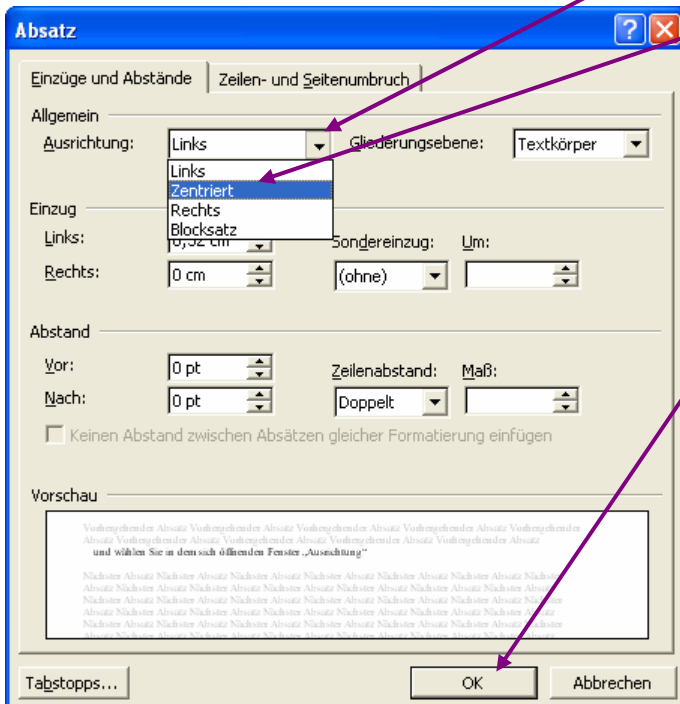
Absatz

Einzüge und Abstände | Zeilen- und Seitenumbruch

Allgemein

Ausrichtung: Links

Gliederungsebene: Textkörper

Links
Zentriert
Rechts
Blocksatz

Einzug

Links: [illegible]

Sondereinzug: Um:

Rechts: 0 cm

(ohne)

Abstand

Vor: 0 pt

Zeilenabstand: Maß:

Nach: 0 pt

Doppelt

Keinen Abstand zwischen Absätzen gleicher Formatierung einfügen

Vorschau

Vorhergehender Absatz Vorhergehender Absatz Vorhergehender Absatz Vorhergehender Absatz Vorhergehender Absatz Vorhergehender Absatz Vorhergehender Absatz Vorhergehender Absatz Vorhergehender Absatz Vorhergehender Absatz
und wählen Sie in dem sich öffnenden Fenster „Ausrichtung"

Nächster Absatz Nächster Absatz Nächster Absatz Nächster Absatz Nächster Absatz Nächster Absatz Nächster Absatz Nächster Absatz Nächster Absatz Nächster Absatz Nächster Absatz Nächster Absatz Nächster Absatz Nächster Absatz Nächster Absatz Nächster Absatz Nächster Absatz Nächster Absatz Nächster Absatz Nächster Absatz Nächster Absatz Nächster Absatz Nächster Absatz Nächster Absatz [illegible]

Tabstopps...

OK

Abbrechen